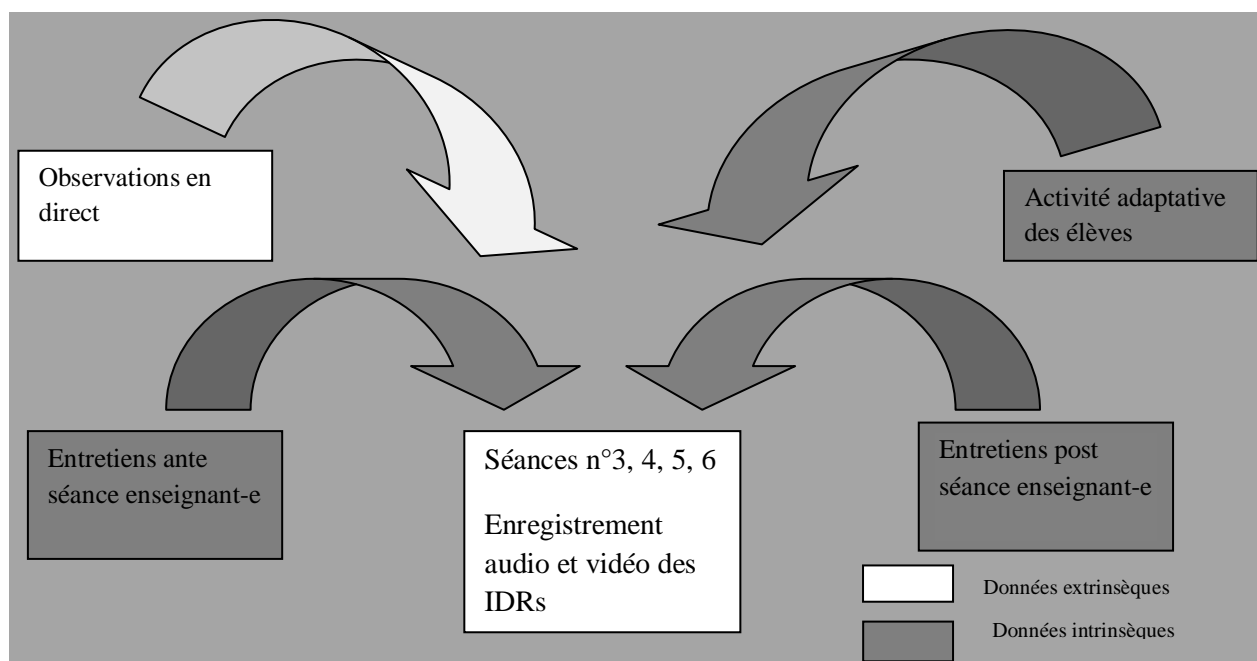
Observations en direct

Activité adaptative des élèves

Entretiens ante séance enseignant-e

Séances n°3, 4, 5, 6

Enregistrement audio et vidéo des IDRs

Entretiens post séance enseignant-e

Données extrinsèques

Données intrinsèques